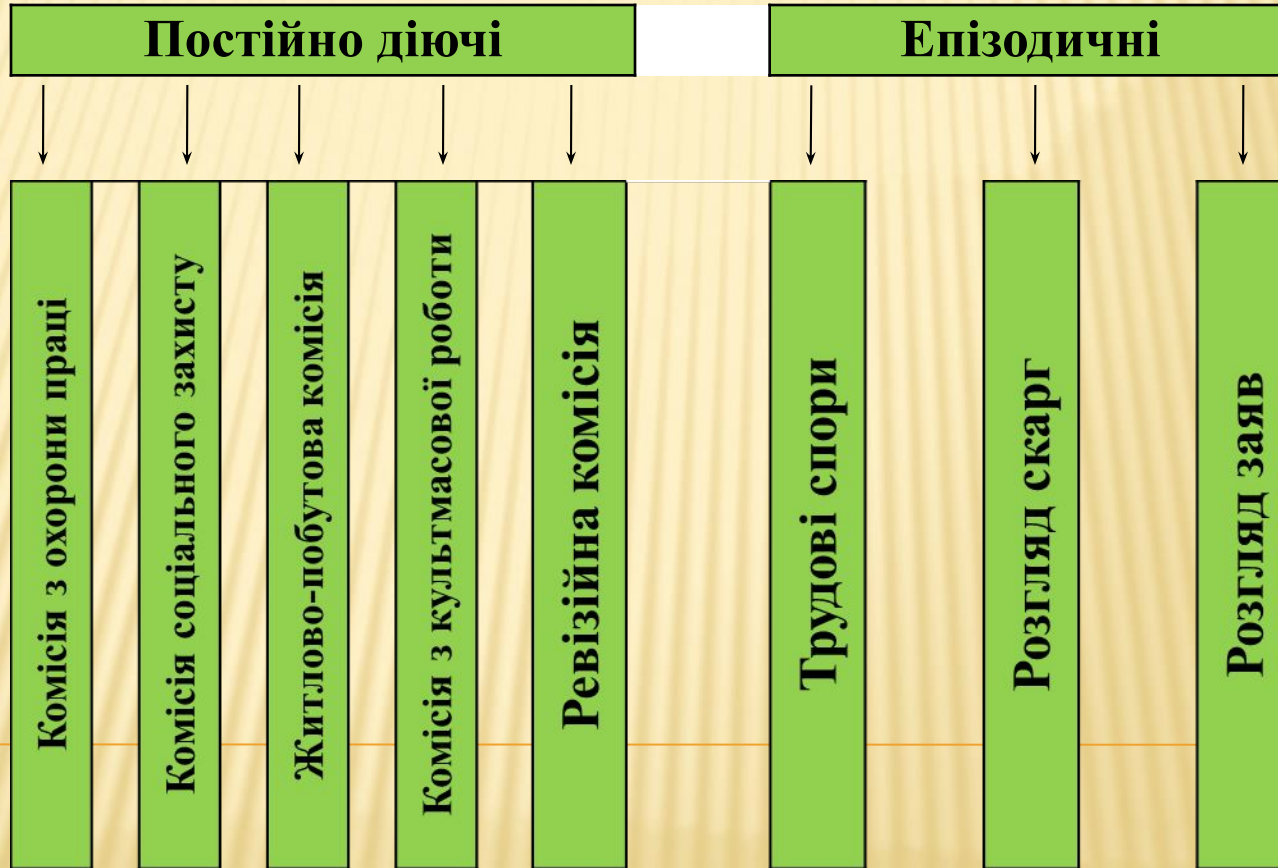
Постійно діючі

Епізодичні

Комісія з охорони праці

Комісія соціального захисту

Житлово-побутова комісія

Комісія з культмасової роботи

Ревізійна комісія

Трудові спори

Розгляд скарг

Розгляд заяв